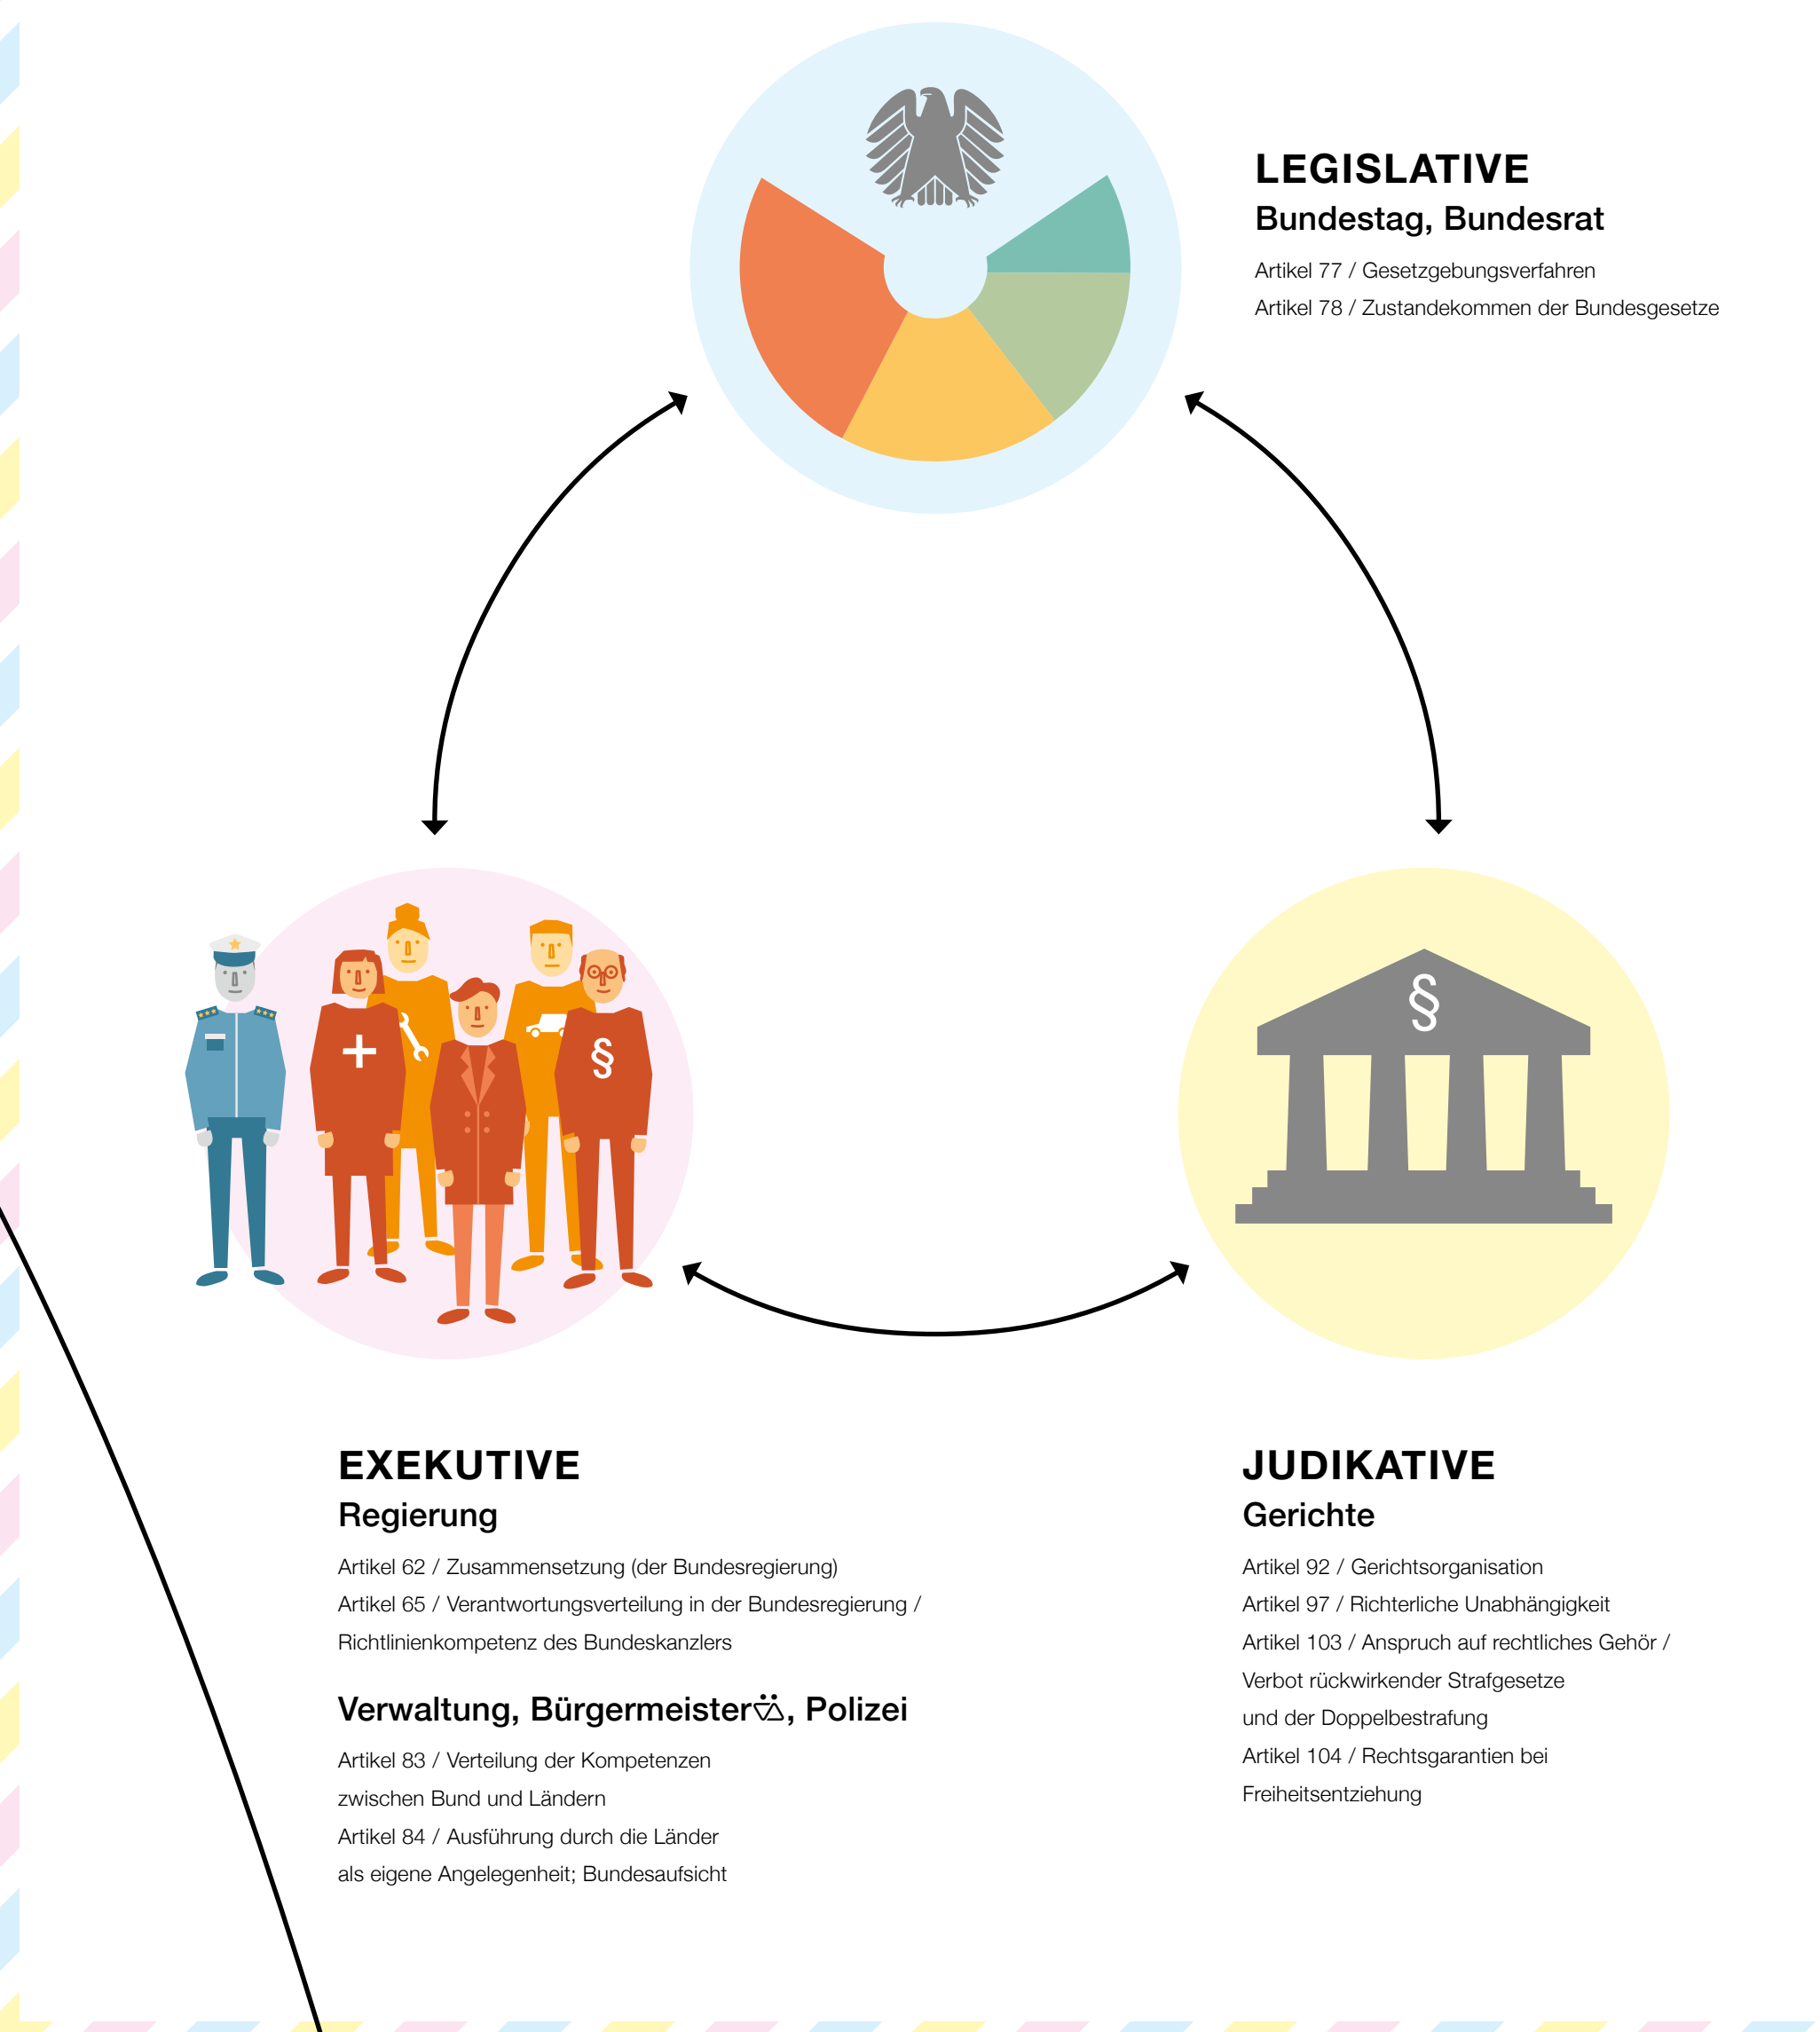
LEGISLATIVE
Bundestag, Bundesrat

Artikel 77 / Gesetzgebungsverfahren
Artikel 78 / Zustandekommen der Bundesgesetze

§

§

EXEKUTIVE
Regierung

Artikel 62 / Zusammensetzung (der Bundesregierung)
Artikel 65 / Verantwortungsverteilung in der Bundesregierung / Richtlinienkompetenz des Bundeskanzlers

Verwaltung, Bürgermeister⚢, Polizei

Artikel 83 / Verteilung der Kompetenzen zwischen Bund und Ländern
Artikel 84 / Ausführung durch die Länder als eigene Angelegenheit; Bundesaufsicht

JUDIKATIVE
Gerichte

Artikel 92 / Gerichtsorganisation
Artikel 97 / Richterliche Unabhängigkeit
Artikel 103 / Anspruch auf rechtliches Gehör / Verbot rückwirkender Strafgesetze und der Doppelbestrafung
Artikel 104 / Rechtsgarantien bei Freiheitsentziehung